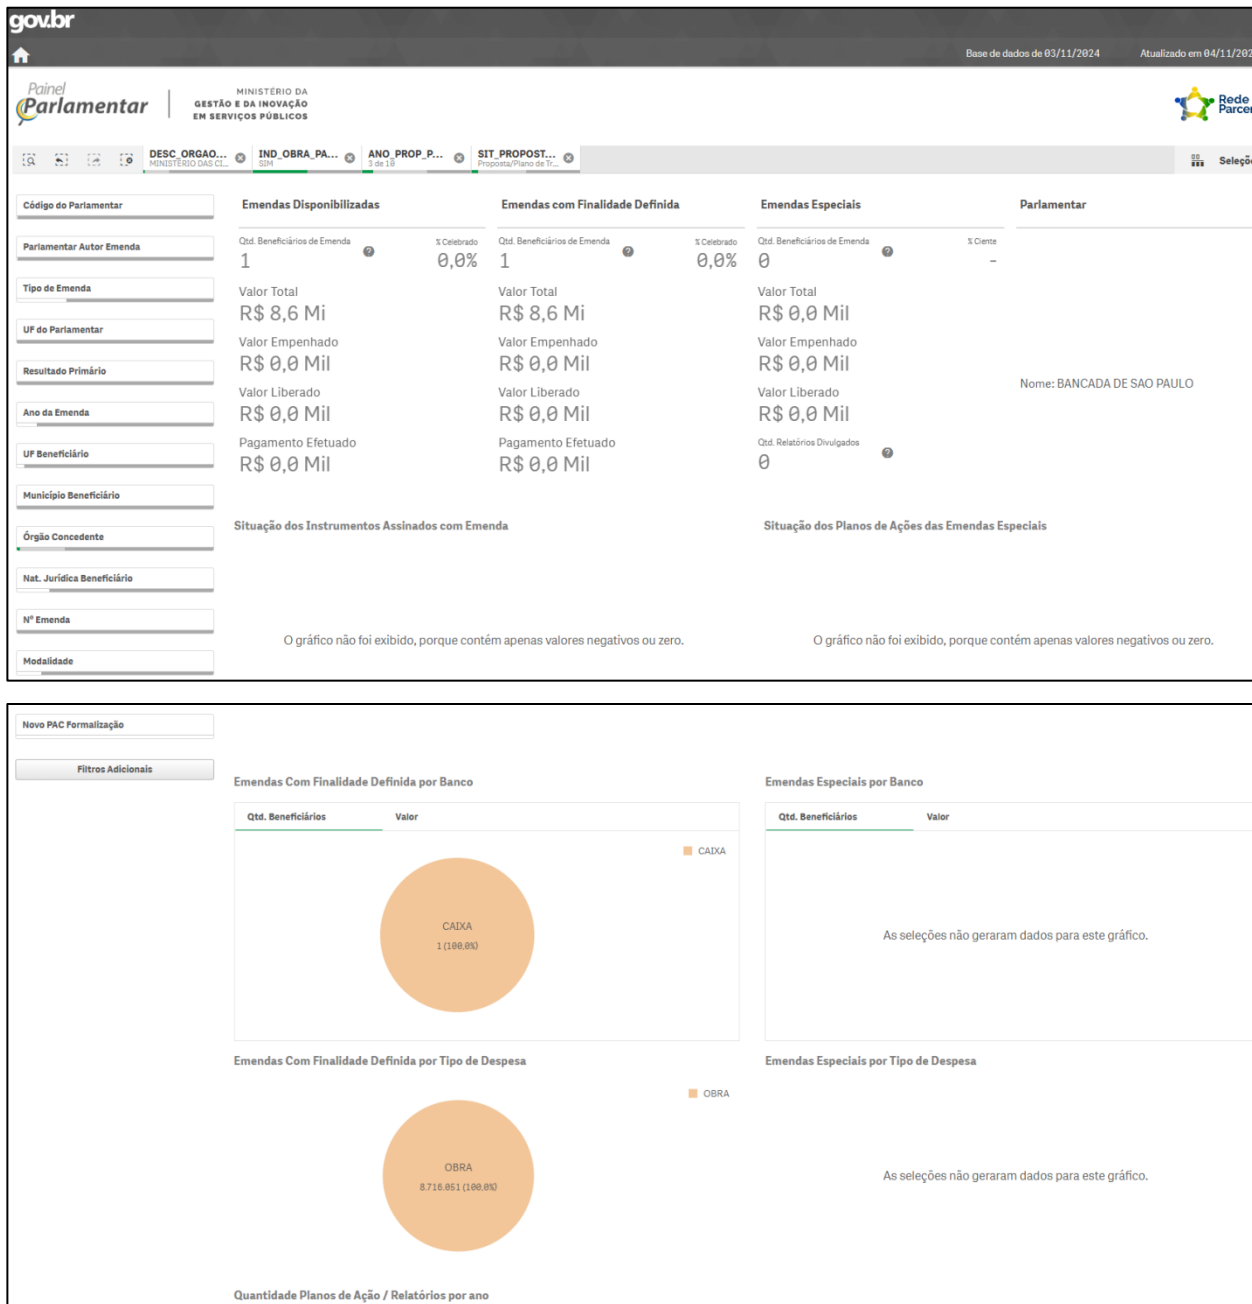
gov.br

Base de dados de 03/11/2024 Atualizado em 04/11/202

Painel Parlamentar | MINISTÉRIO DA GESTÃO E DA INOVAÇÃO EM SERVIÇOS PÚBLICOS

Rede Parce

DESC_ORGAO... MINISTÉRIO DAS CI... IND_OBRA_PA... SIM ANO_PROP_P... 3 de 10 SIT_PROPOST... Proposta/Plano de Tr...

Seleçõ

Código do Parlamentar
Parlamentar Autor Emenda
Tipo de Emenda
UF do Parlamentar
Resultado Primário
Ano da Emenda
UF Beneficiário
Município Beneficiário
Órgão Concedente
Nat. Jurídica Beneficiário
Nº Emenda
Modalidade

Emendas Disponibilizadas
Qtd. Beneficiários de Emenda 1
% Celebrado 0,0%
Valor Total R$ 8,6 Mi
Valor Empenhado R$ 0,0 Mil
Valor Liberado R$ 0,0 Mil
Pagamento Efetuado R$ 0,0 Mil

Emendas com Finalidade Definida
Qtd. Beneficiários de Emenda 1
% Celebrado 0,0%
Valor Total R$ 8,6 Mi
Valor Empenhado R$ 0,0 Mil
Valor Liberado R$ 0,0 Mil
Pagamento Efetuado R$ 0,0 Mil

Emendas Especiais
Qtd. Beneficiários de Emenda 0
% Ciente -
Valor Total R$ 0,0 Mil
Valor Empenhado R$ 0,0 Mil
Valor Liberado R$ 0,0 Mil
Qtd. Relatórios Divulgados 0

Parlamentar
Nome: BANCADA DE SAO PAULO

Situação dos Instrumentos Assinados com Emenda
O gráfico não foi exibido, porque contém apenas valores negativos ou zero.

Situação dos Planos de Ações das Emendas Especiais
O gráfico não foi exibido, porque contém apenas valores negativos ou zero.

Novo PAC Formalização
Filtros Adicionais

Emendas Com Finalidade Definida por Banco
Qtd. Beneficiários Valor
CAIXA
CAIXA 1 (100,0%)

Emendas Especiais por Banco
Qtd. Beneficiários Valor
As seleções não geraram dados para este gráfico.

Emendas Com Finalidade Definida por Tipo de Despesa
OBRA
OBRA 8.716.051 (100,0%)

Emendas Especiais por Tipo de Despesa
As seleções não geraram dados para este gráfico.

Quantidade Planos de Ação / Relatórios por ano